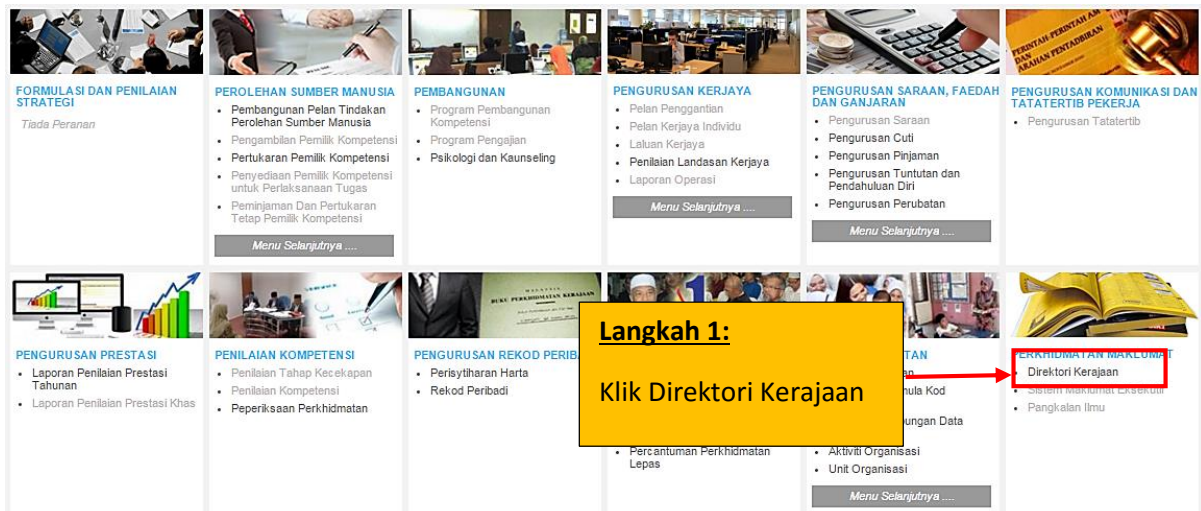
FORMULASI DAN PENILAIAN STRATEGI

Tiada Peranan

PEROLEHAN SUMBER MANUSIA

- Pembangunan Pelan Tindakan Perolehan Sumber Manusia
- Pengambilan Pemilik Kompetensi
- Pertukaran Pemilik Kompetensi
- Penyediaan Pemilik Kompetensi untuk Perlaksanaan Tugas
- Peminjaman Dan Pertukaran Tetap Pemilik Kompetensi

Menu Selanjutnya ....

PEMBANGUNAN

- Program Pembangunan Kompetensi
- Program Pengajian
- Psikologi dan Kaunseling

PENGURUSAN KERJAYA

- Pelan Penggantian
- Pelan Kerjaya Individu
- Laluan Kerjaya
- Penilaian Landasan Kerjaya
- Laporan Operasi

Menu Selanjutnya ....

PENGURUSAN SARAAN, FAEDAH DAN GANJARAN

- Pengurusan Saraan
- Pengurusan Cuti
- Pengurusan Pinjaman
- Pengurusan Tuntutan dan Pendahuluan Diri
- Pengurusan Perubatan

Menu Selanjutnya ....

PENGURUSAN KOMUNIKASI DAN TATATERTIB PEKERJA

- Pengurusan Tatatertib

PENGURUSAN PRESTASI

- Laporan Penilaian Prestasi Tahunan
- Laporan Penilaian Prestasi Khas

PENILAIAN KOMPETENSI

- Penilaian Tahap Kecekapan
- Penilaian Kompetensi
- Peperiksaan Perkhidmatan

PENGURUSAN REKOD PERIB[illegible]

- Perisytiharan Harta
- Rekod Peribadi

- Percantuman Perkhidmatan Lepas

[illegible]TAN

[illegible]an

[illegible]mula Kod

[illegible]ungan Data

- Aktiviti Organisasi
- Unit Organisasi

Menu Selanjutnya ....

PERKHIDMATAN MAKLUMAT

- Direktori Kerajaan
- Sistem Maklumat Eksekutif
- Pangkalan Ilmu

Langkah 1:

Klik Direktori Kerajaan